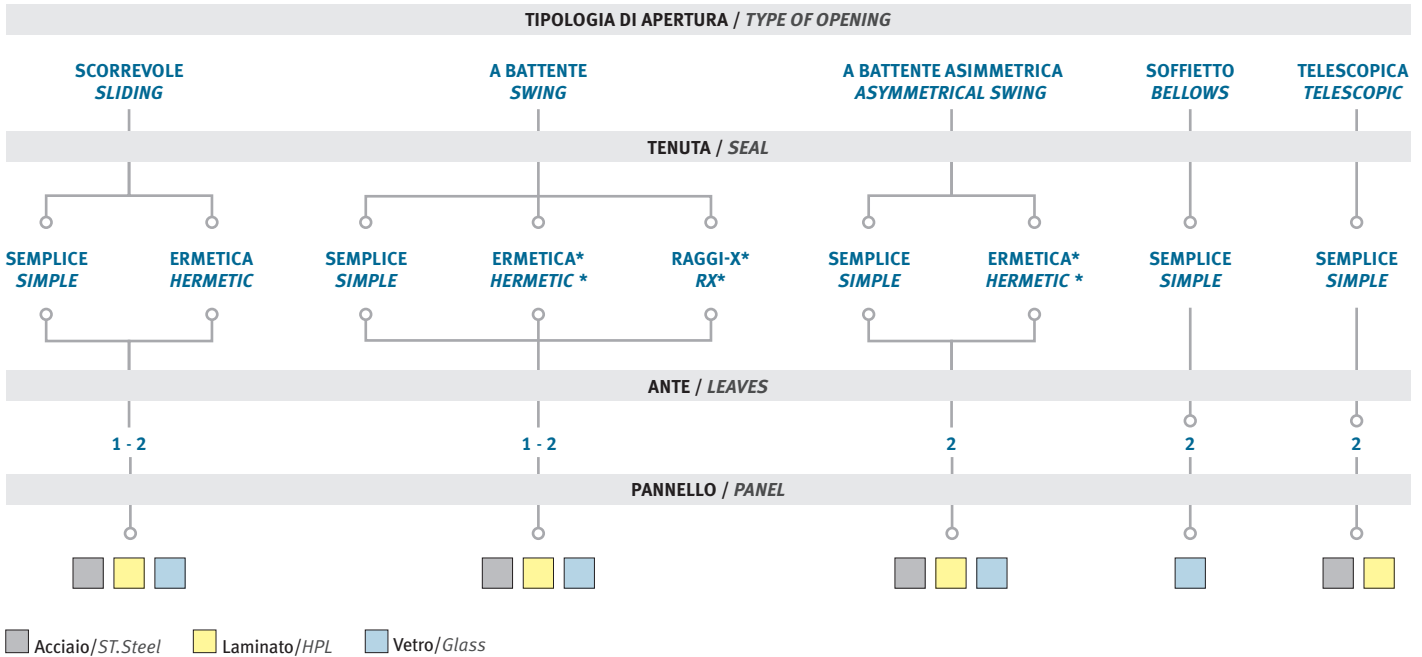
TIPOLOGIA DI APERTURA / *TYPE OF OPENING*

SCORREVOLE
*SLIDING*

A BATTENTE
*SWING*

A BATTENTE ASIMMETRICA
*ASYMMETRICAL SWING*

SOFFIETTO
*BELLOWS*

TELESCOPICA
*TELESCOPIC*

TENUTA / *SEAL*

SEMPLICE
*SIMPLE*

ERMETICA
*HERMETIC*

SEMPLICE
*SIMPLE*

ERMETICA*
*HERMETIC **

RAGGI-X*
*RX**

SEMPLICE
*SIMPLE*

ERMETICA*
*HERMETIC **

SEMPLICE
*SIMPLE*

SEMPLICE
*SIMPLE*

ANTE / *LEAVES*

1 - 2

1 - 2

2

2

2

PANNELLO / *PANEL*

Acciaio/*ST.Steel* Laminato/*HPL* Vetro/*Glass*